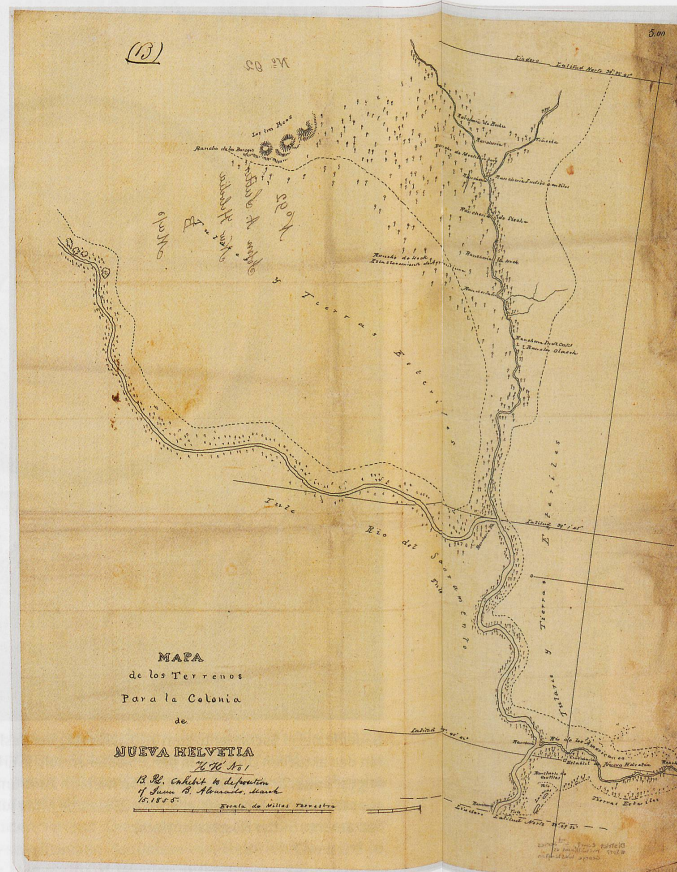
(13)

№ 92

5.00

Lindero

Latitud Norte 39° 41' 45"

Los tres Picos

Rancho de los Borregos

No 92 A. Alvarado
Exh. ....
Filed ....

Rancho de Buoto

Rancho de Jacob
Rancho del Indio
Rancho de Diablo

Rancho de Jacob

Rancho de Jacob
Ranchos ....

Rancho de Jacob
Bl. Ranchos ....

Tierras Estériles

Latitud 39° 4' 45"

Isla

Rio del Sacramento

Tierras Estériles

Tierras ....

MAPA
de los Terrenos
Para la Colonia
de
NUEVA HELVETIA
J.K. No 1
B.H. exhibit to deposition
of Juan B. Alvarado, March
15, 1855

Escala de Millas Terrestres

Latitud 38° 41' 45"

Rio de los Americanos

Latitud Norte 38° 29' 5"

Terrenos Estériles

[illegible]